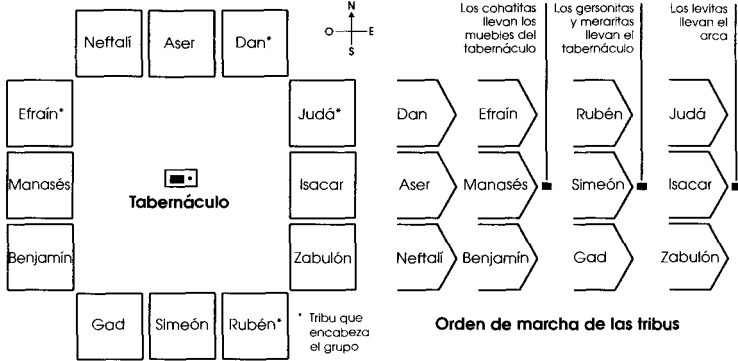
Neftalí
Aser
Dan*

N
O
E
S

Efraín*
Manasés
Benjamín

Tabernáculo

Judá*
Isacar
Zabulón

Gad
Simeón
Rubén*

* Tribu que encabeza el grupo

Los cohatitas llevan los muebles del tabernáculo

Los gersonitas y meraritas llevan el tabernáculo

Los levitas llevan el arca

Dan
Efraín
Rubén
Judá

Aser
Manasés
Simeón
Isacar

Neftalí
Benjamín
Gad
Zabulón

Orden de marcha de las tribus